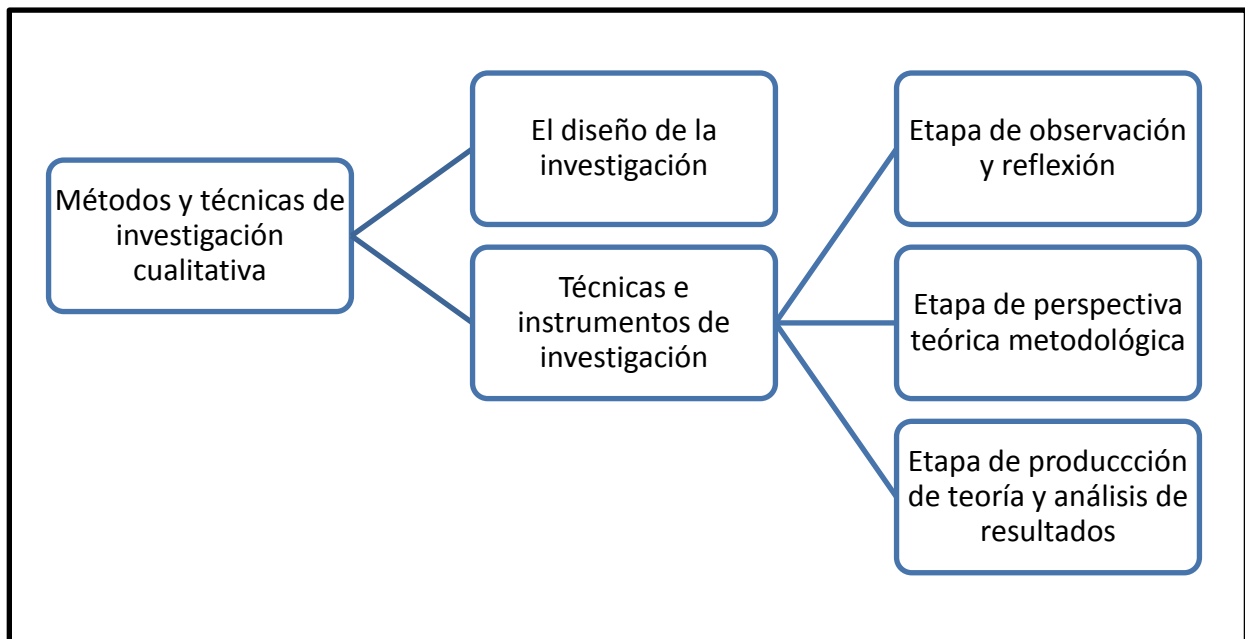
Métodos y técnicas de investigación cualitativa

El diseño de la investigación

Técnicas e instrumentos de investigación

Etapa de observación y reflexión

Etapa de perspectiva teórica metodológica

Etapa de produccción de teoría y análisis de resultados